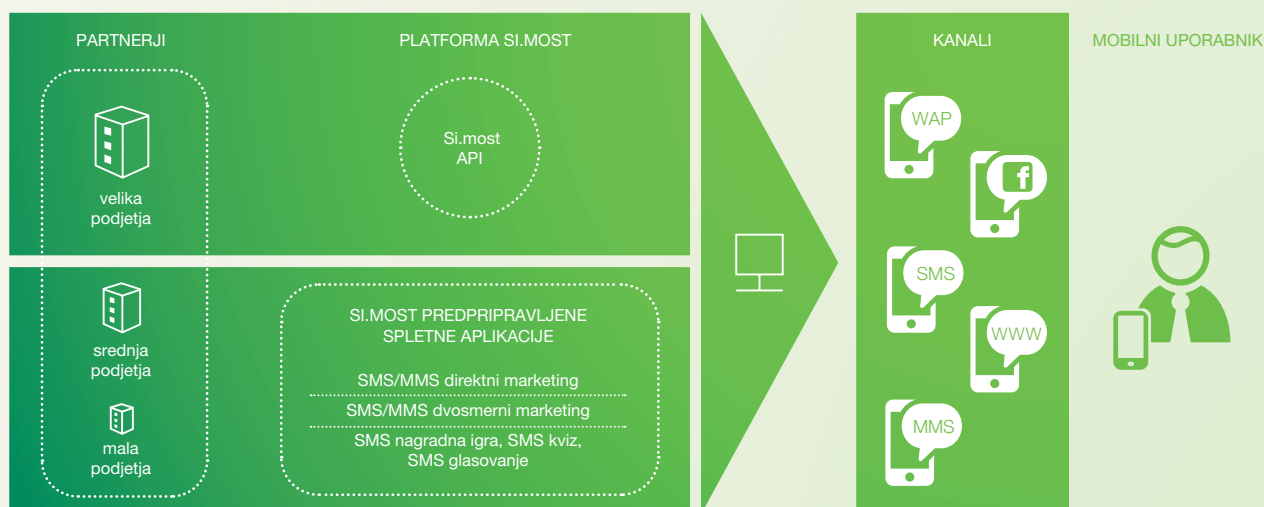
PARTNERJI

PLATFORMA SI.MOST

KANALI

MOBILNI UPORABNIK

velika podjetja

Si.most API

WAP

SMS

WWW

MMS

srednja podjetja

mala podjetja

SI.MOST PREDPRIPRAVLJENE SPLETNE APLIKACIJE

SMS/MMS direktni marketing

SMS/MMS dvosmerni marketing

SMS nagradna igra, SMS kviz, SMS glasovanje